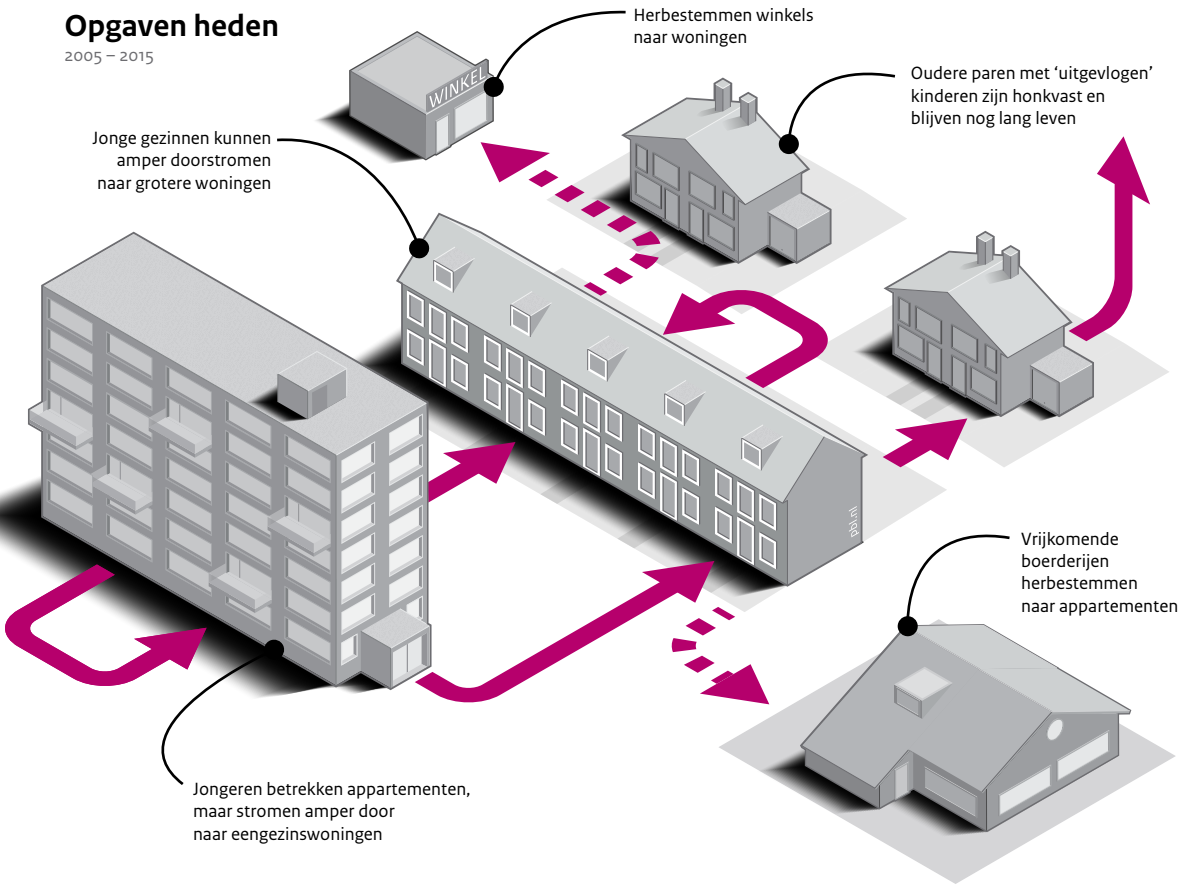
Opgaven heden
2005 – 2015

Herbestemmen winkels naar woningen

WINKEL

Oudere paren met 'uitgevlogen' kinderen zijn honkvast en blijven nog lang leven

Jonge gezinnen kunnen amper doorstromen naar grotere woningen

pbl.nl

Vrijkomende boerderijen herbestemmen naar appartementen

Jongeren betrekken appartementen, maar stromen amper door naar eengezinswoningen